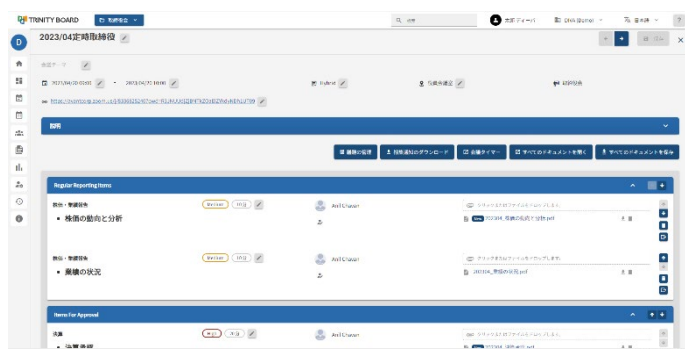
TRINITY BOARD 取締役会

検索

Anil Chavan

English

日本語

2023/04定時取締役

会議データ

2023/04/20 02:00 - 2023/04/20 10:00

Hybrid

会議室

議事録

https://us02web.zoom.us/j/83005252407?pwd=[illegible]

説明

議題の管理 招集通知のダウンロード 会議タイマー すべてのドキュメントを開く すべてのドキュメントを保存

Regular Reporting Items

報告・情報提供

• 株価の動向と分析

Anil Chavan

クリックまたはファイルをドラッグします。

202304_株価の動向と分析.pdf

報告・情報提供

• 業績の状況

Anil Chavan

クリックまたはファイルをドラッグします。

202304_業績の状況.pdf

Items For Approval

決議

• 決算承認

Anil Chavan

クリックまたはファイルをドラッグします。

202304_決算承認.pdf